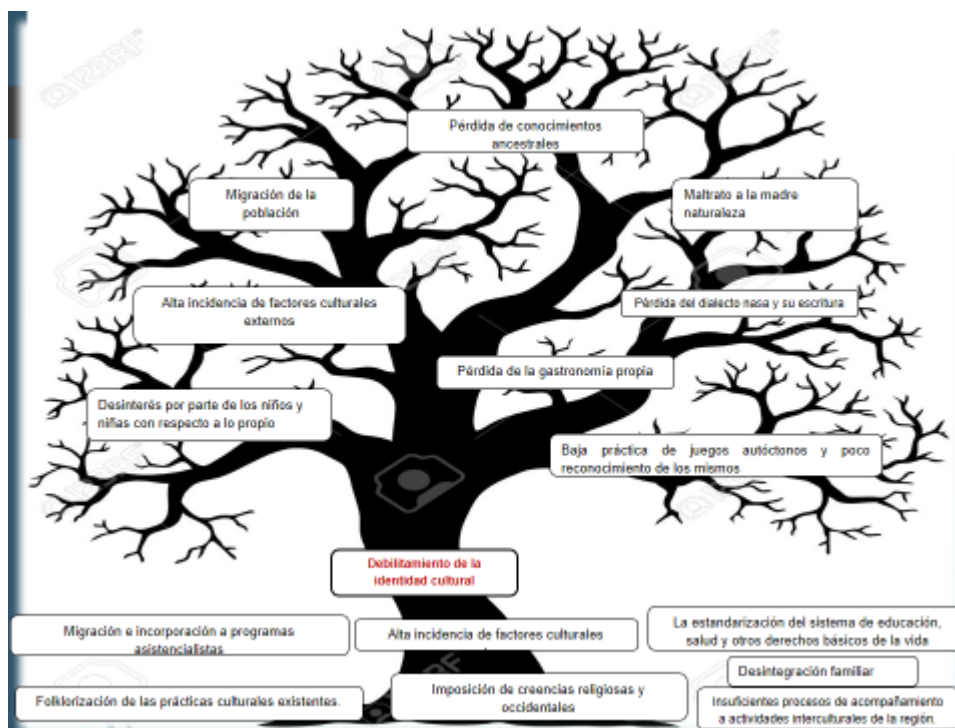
Pérdida de conocimientos ancestrales

Migración de la población

Maltrato a la madre naturaleza

Alta incidencia de factores culturales externos

Pérdida del dialecto nasa y su escritura

Pérdida de la gastronomía propia

Desinterés por parte de los niños y niñas con respecto a lo propio

Baja práctica de juegos autóctonos y poco reconocimiento de los mismos

Debilitamiento de la identidad cultural

Migración e incorporación a programas asistencialistas

Alta incidencia de factores culturales

La estandarización del sistema de educación, salud y otros derechos básicos de la vida

Desintegración familiar

Folklorización de las prácticas culturales existentes.

Imposición de creencias religiosas y occidentales

Insuficientes procesos de acompañamiento a actividades interculturales de la región.